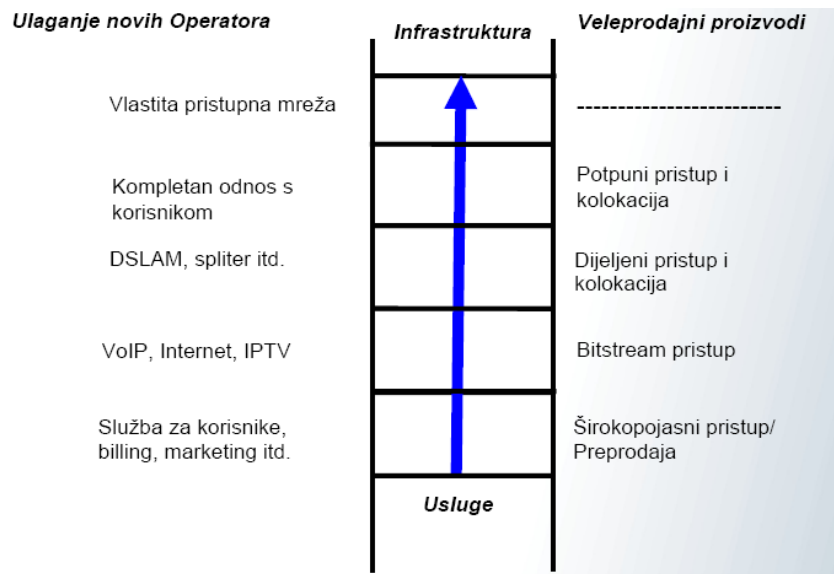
Ulaganje novih Operatora

Infrastruktura

Veleprodajni proizvodi

Vlastita pristupna mreža

------------------------

Kompletan odnos s korisnikom

Potpuni pristup i kolokacija

DSLAM, spliter itd.

Dijeljeni pristup i kolokacija

VoIP, Internet, IPTV

Bitstream pristup

Služba za korisnike, billing, marketing itd.

Širokopojasni pristup/ Preprodaja

Usluge